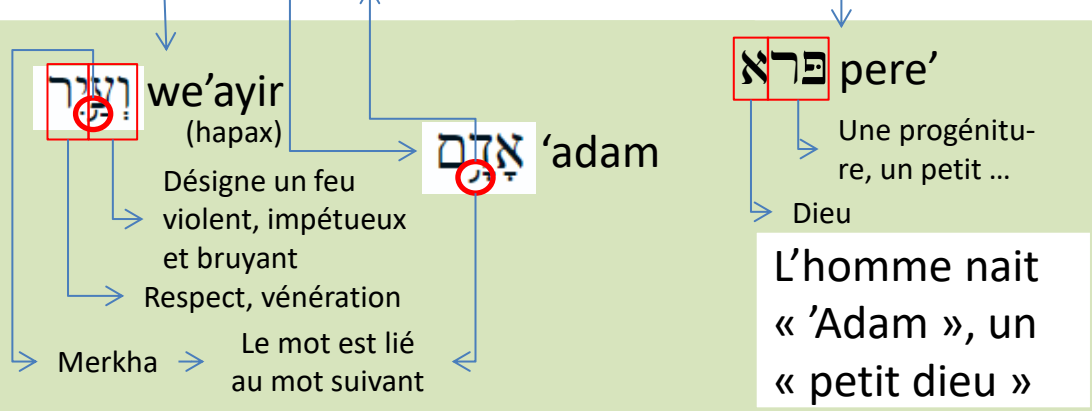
וְעַיִר we'ayir
(hapax)

Désigne un feu violent, impétueux et bruyant

Respect, vénération

Merkha

Le mot est lié au mot suivant

אָדָם 'adam

פֶּרֶא pere'

Une progéniture, un petit …

Dieu

L'homme nait « 'Adam », un « petit dieu »